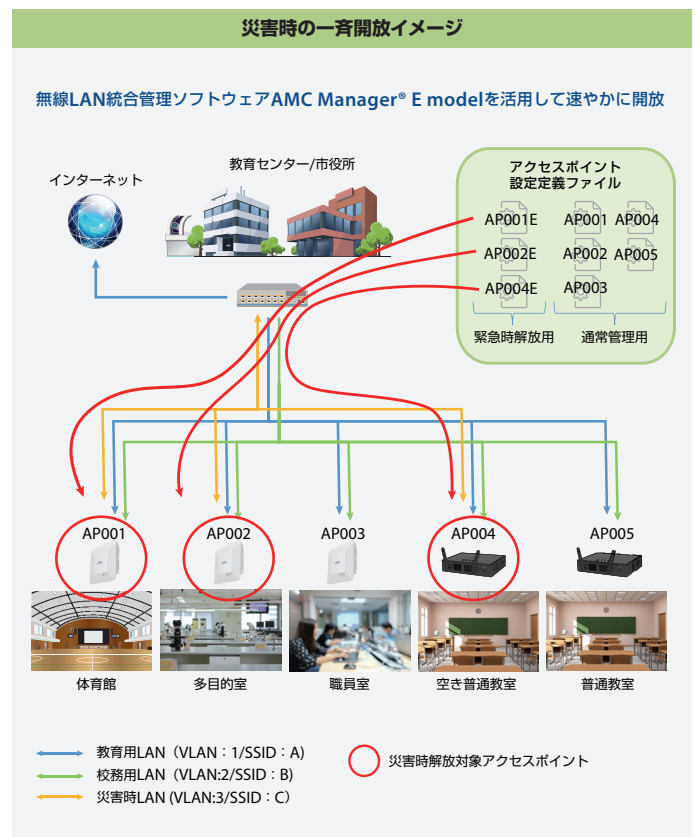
災害時の一斉開放イメージ

無線LAN統合管理ソフトウェアAMC Manager® E modelを活用して速やかに開放

インターネット

教育センター/市役所

アクセスポイント
設定定義ファイル

AP001E
AP002E
AP004E

AP001 AP004
AP002 AP005
AP003

緊急時解放用
通常管理用

AP001
AP002
AP003
AP004
AP005

体育館
多目的室
職員室
空き普通教室
普通教室

教育用LAN（VLAN：1/SSID：A）
校務用LAN（VLAN:2/SSID：B）
災害時LAN (VLAN:3/SSID：C)

災害時解放対象アクセスポイント